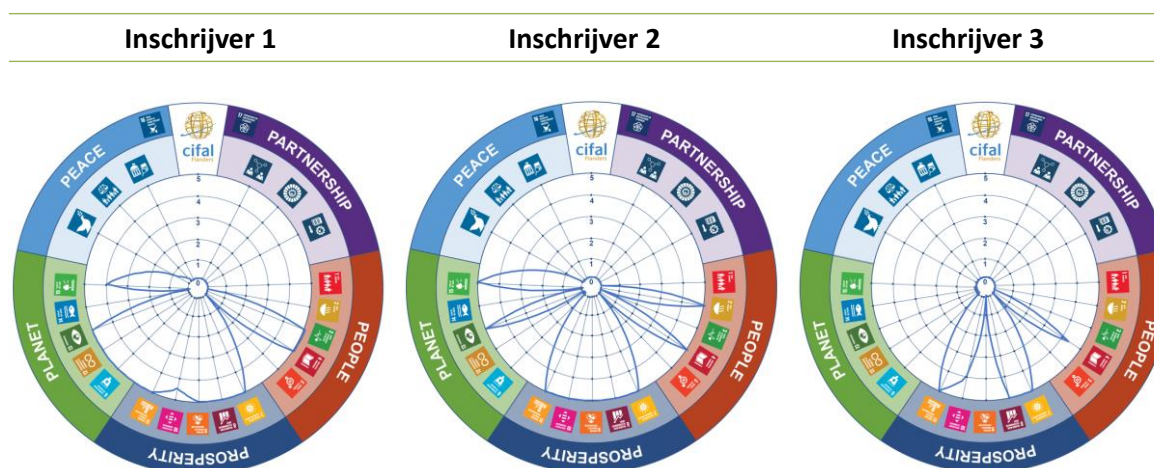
| Inschrijver 1 | Inschrijver 2 | Inschrijver 3 |
|---|---|---|

PEACE
cifal
Flanders
PARTNERSHIP
5
4
3
2
1
0
PLANET
PEOPLE
PROSPERITY

PEACE
cifal
Flanders
PARTNERSHIP
5
4
3
2
1
0
PLANET
PEOPLE
PROSPERITY

PEACE
cifal
Flanders
PARTNERSHIP
5
4
3
2
1
0
PLANET
PEOPLE
PROSPERITY